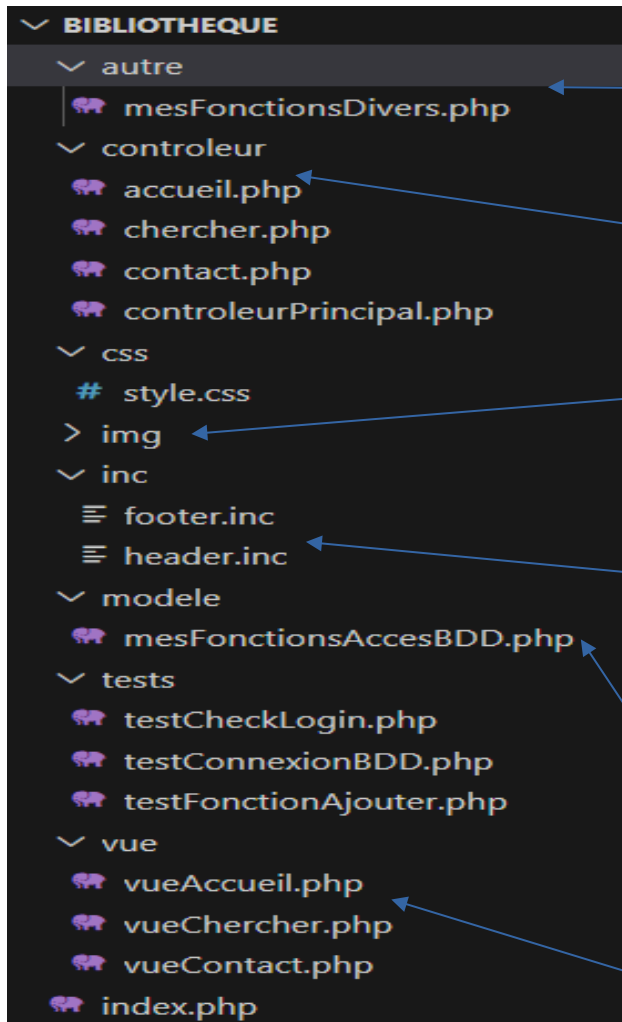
BIBLIOTHEQUE
autre
mesFonctionsDivers.php
controleur
accueil.php
chercher.php
contact.php
controleurPrincipal.php
css
style.css
img
inc
footer.inc
header.inc
modele
mesFonctionsAccesBDD.php
tests
testCheckLogin.php
testConnexionBDD.php
testFonctionAjouter.php
vue
vueAccueil.php
vueChercher.php
vueContact.php
index.php